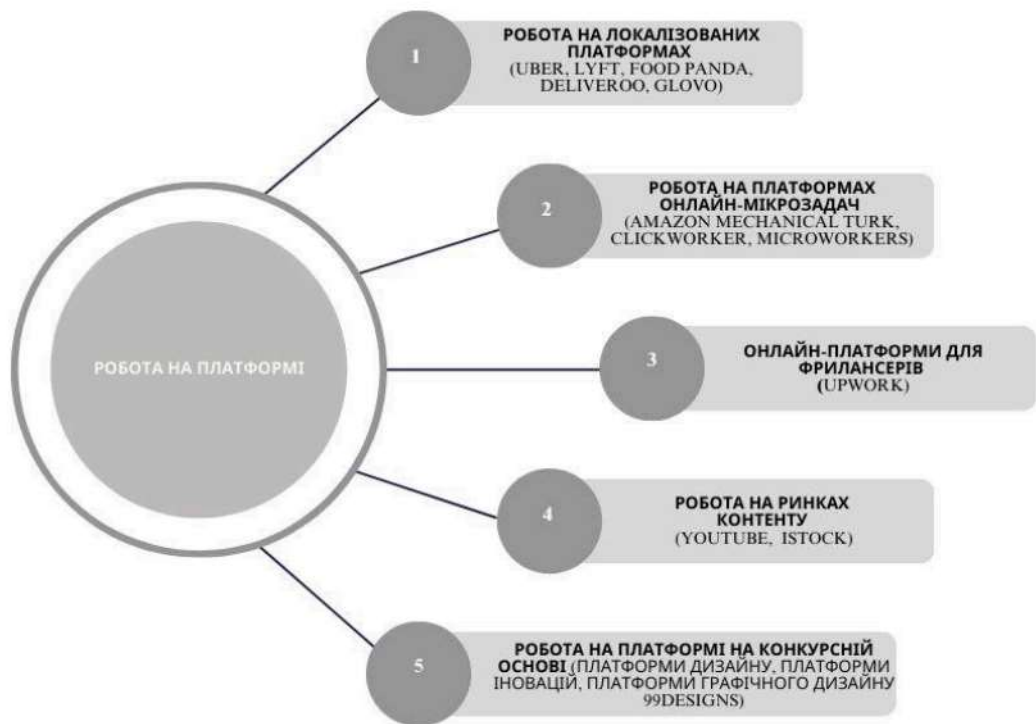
РОБОТА НА ПЛАТФОРМІ

1

РОБОТА НА ЛОКАЛІЗОВАНИХ ПЛАТФОРМАХ (UBER, LYFT, FOOD PANDA, DELIVEROO, GLOVO)

2

РОБОТА НА ПЛАТФОРМАХ ОНЛАЙН-МІКРОЗАДАЧ (AMAZON MECHANICAL TURK, CLICKWORKER, MICROWORKERS)

3

ОНЛАЙН-ПЛАТФОРМИ ДЛЯ ФРИЛАНСЕРІВ (UPWORK)

4

РОБОТА НА РИНКАХ КОНТЕНТУ (YOUTUBE, ISTOCK)

5

РОБОТА НА ПЛАТФОРМІ НА КОНКУРСНІЙ ОСНОВІ (ПЛАТФОРМИ ДИЗАЙНУ, ПЛАТФОРМИ ІНОВАЦІЙ, ПЛАТФОРМИ ГРАФІЧНОГО ДИЗАЙНУ 99DESIGNS)